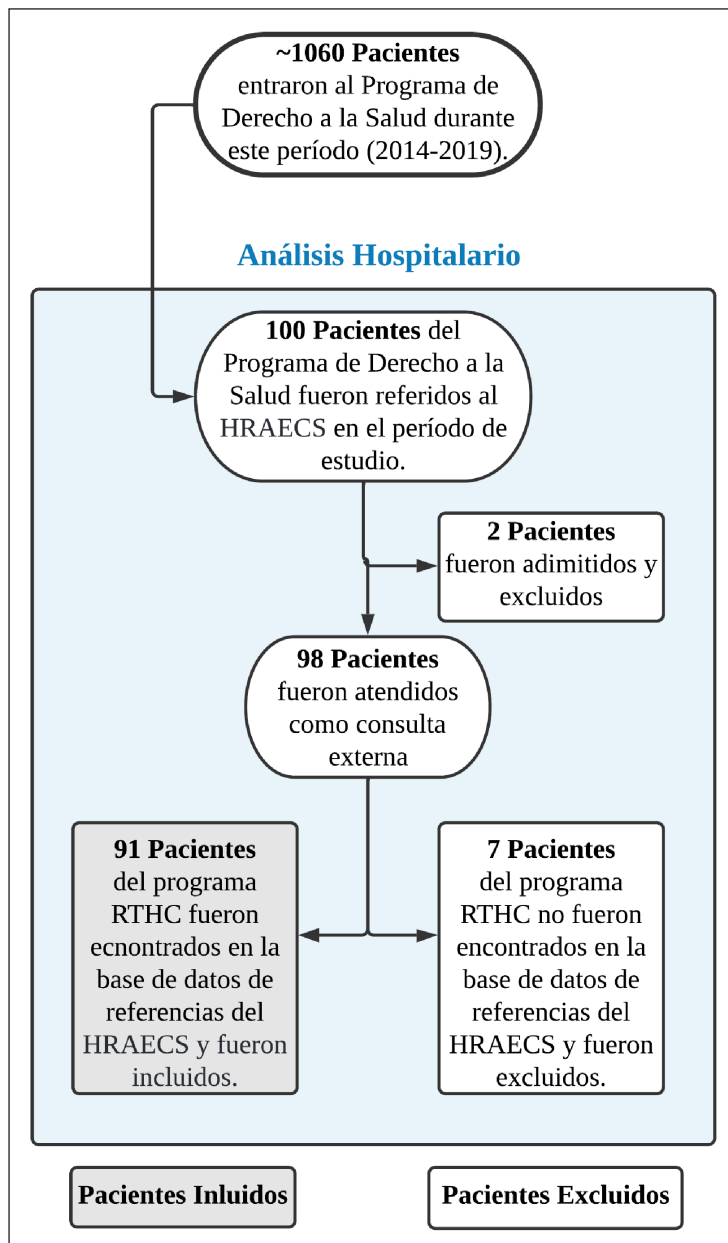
**~1060 Pacientes** entraron al Programa de Derecho a la Salud durante este período (2014-2019).

**Análisis Hospitalario**

**100 Pacientes** del Programa de Derecho a la Salud fueron referidos al HRAECS en el período de estudio.

**2 Pacientes** fueron adimitidos y excluidos

**98 Pacientes** fueron atendidos como consulta externa

**91 Pacientes** del programa RTHC fueron ecnontrados en la base de datos de referencias del HRAECS y fueron incluidos.

**7 Pacientes** del programa RTHC no fueron encontrados en la base de datos de referencias del HRAECS y fueron excluidos.

**Pacientes Inluidos**

**Pacientes Excluidos**